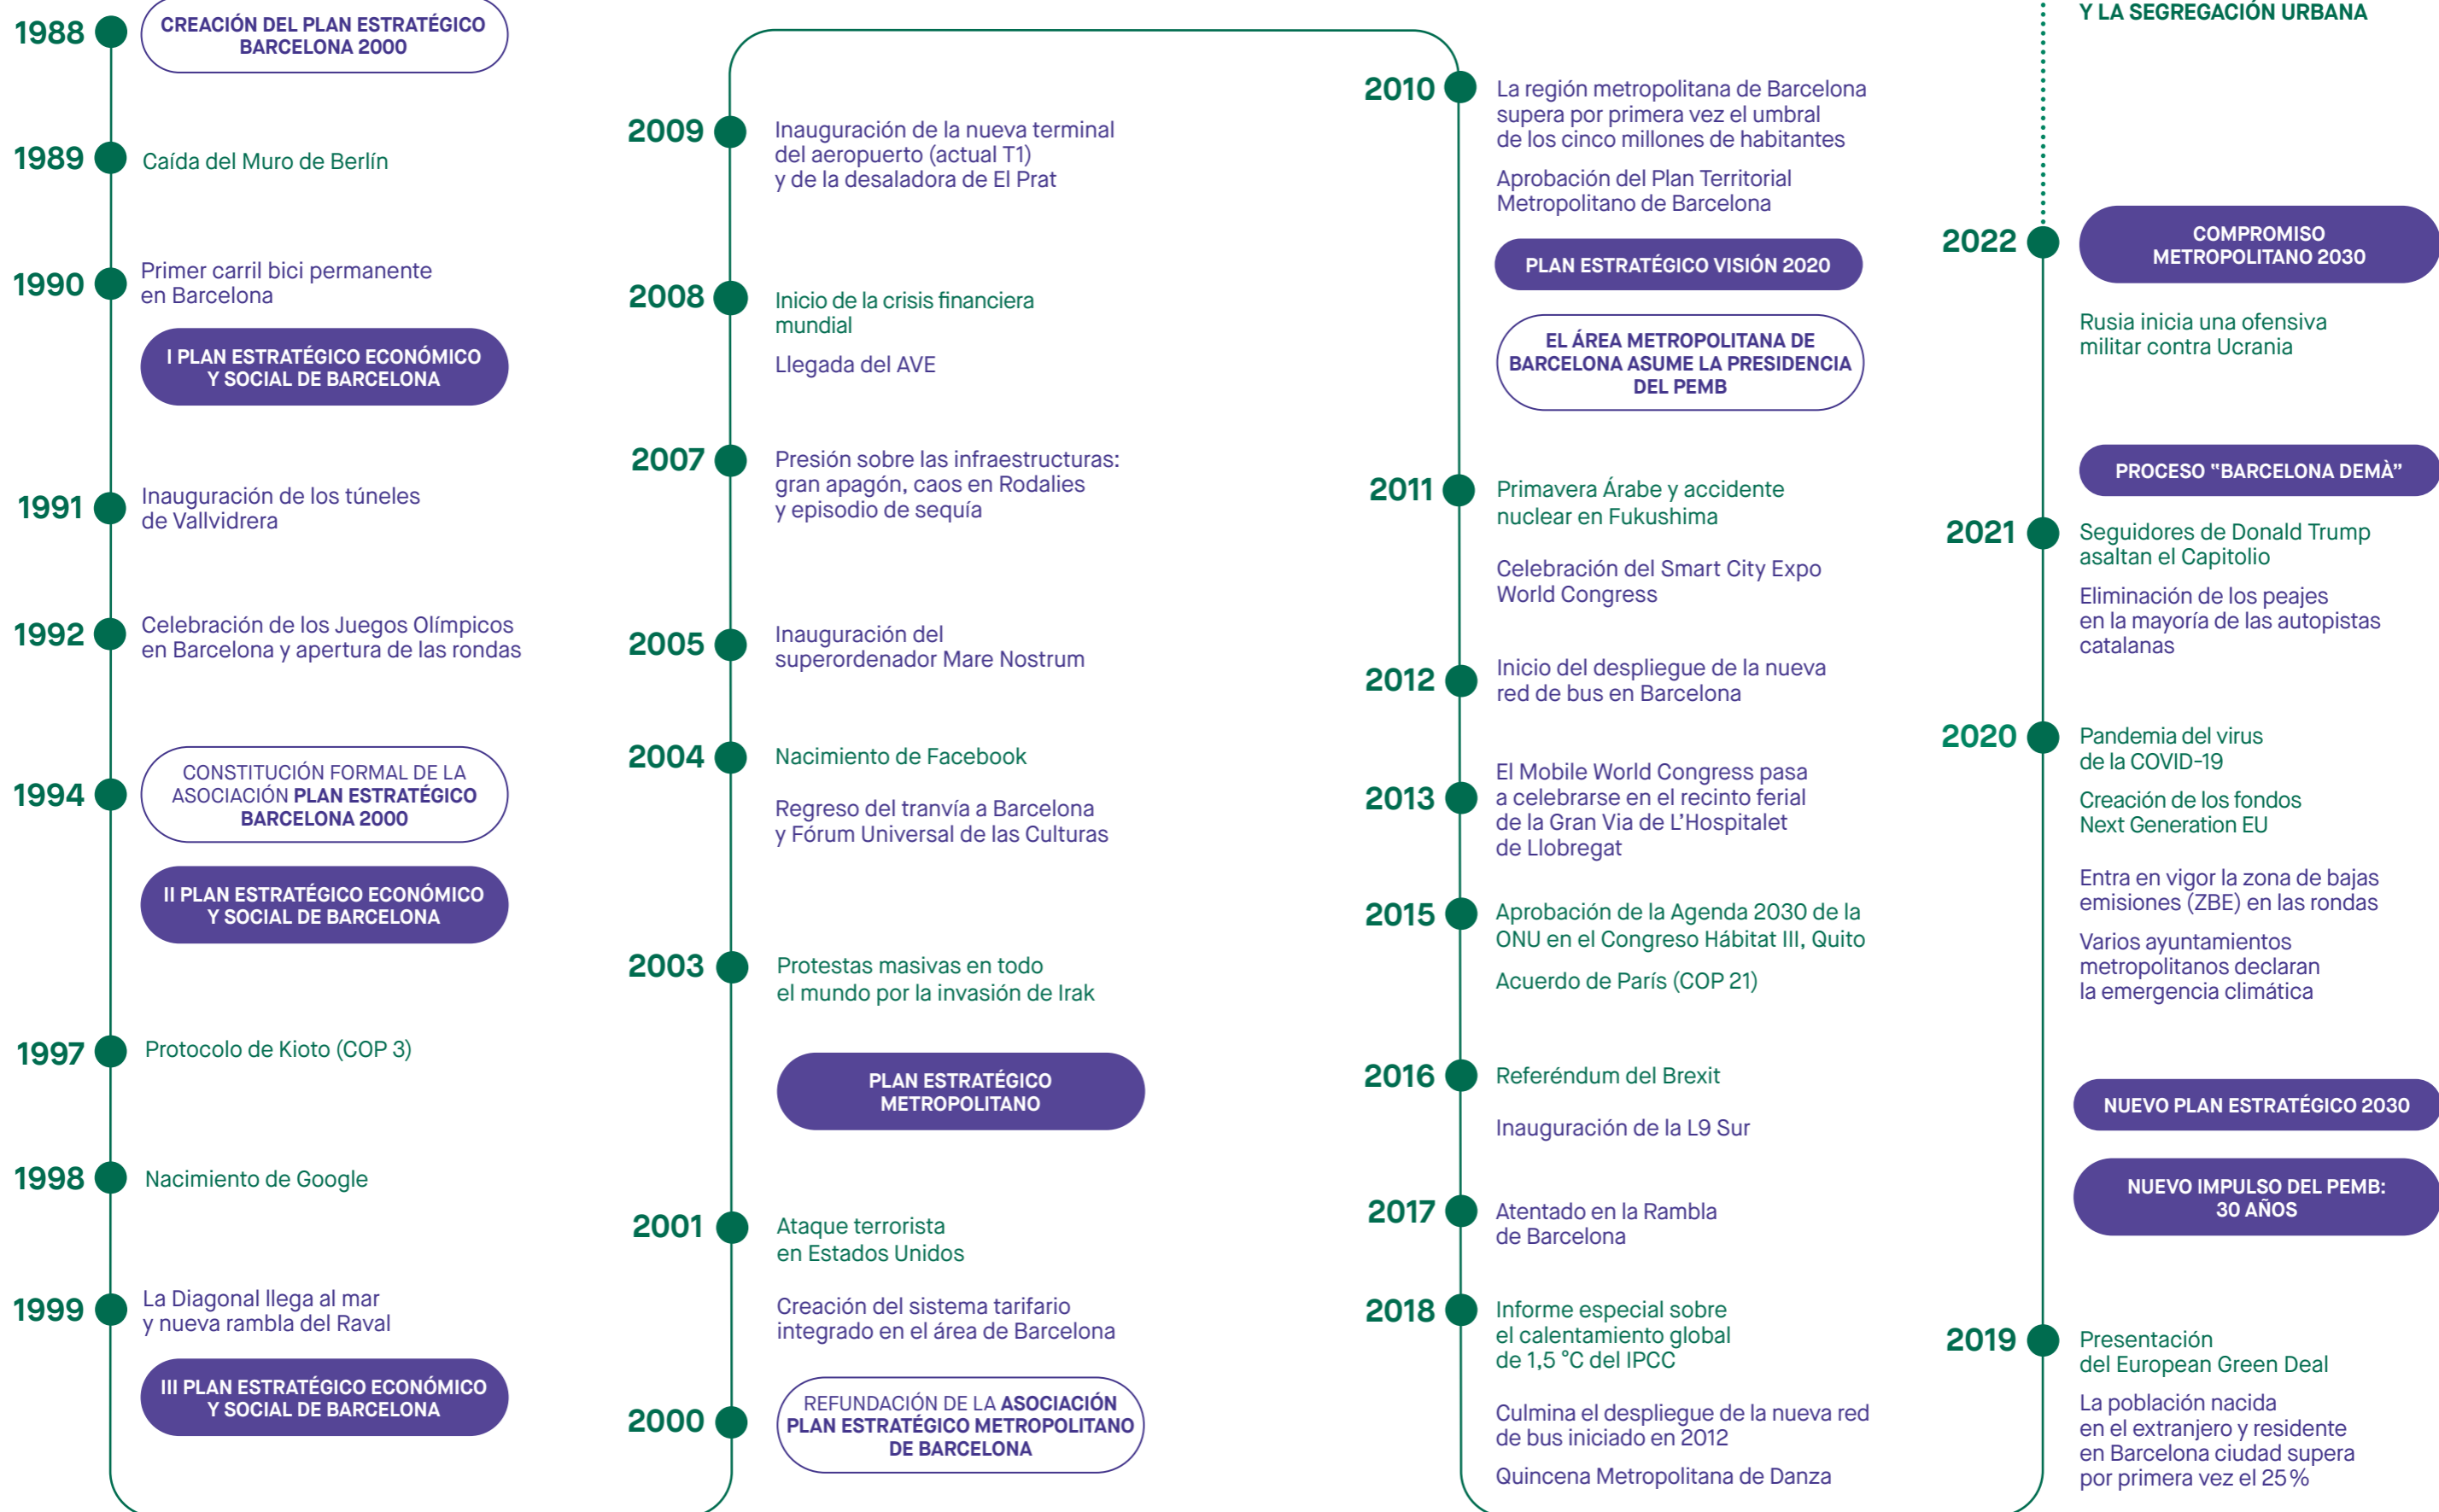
1988 CREACIÓN DEL PLAN ESTRATÉGICO BARCELONA 2000

1989 Caída del Muro de Berlín

1990 Primer carril bici permanente en Barcelona

I PLAN ESTRATÉGICO ECONÓMICO Y SOCIAL DE BARCELONA

1991 Inauguración de los túneles de Vallvidrera

1992 Celebración de los Juegos Olímpicos en Barcelona y apertura de las rondas

1994 CONSTITUCIÓN FORMAL DE LA ASOCIACIÓN PLAN ESTRATÉGICO BARCELONA 2000

II PLAN ESTRATÉGICO ECONÓMICO Y SOCIAL DE BARCELONA

1997 Protocolo de Kioto (COP 3)

1998 Nacimiento de Google

1999 La Diagonal llega al mar y nueva rambla del Raval

III PLAN ESTRATÉGICO ECONÓMICO Y SOCIAL DE BARCELONA

2000 REFUNDACIÓN DE LA ASOCIACIÓN PLAN ESTRATÉGICO METROPOLITANO DE BARCELONA

2001 Ataque terrorista en Estados Unidos

Creación del sistema tarifario integrado en el área de Barcelona

PLAN ESTRATÉGICO METROPOLITANO

2003 Protestas masivas en todo el mundo por la invasión de Irak

2004 Nacimiento de Facebook

Regreso del tranvía a Barcelona y Fórum Universal de las Culturas

2005 Inauguración del superordenador Mare Nostrum

2007 Presión sobre las infraestructuras: gran apagón, caos en Rodalies y episodio de sequía

2008 Inicio de la crisis financiera mundial

Llegada del AVE

2009 Inauguración de la nueva terminal del aeropuerto (actual T1) y de la desaladora de El Prat

2010 La región metropolitana de Barcelona supera por primera vez el umbral de los cinco millones de habitantes

Aprobación del Plan Territorial Metropolitano de Barcelona

PLAN ESTRATÉGICO VISIÓN 2020

EL ÁREA METROPOLITANA DE BARCELONA ASUME LA PRESIDENCIA DEL PEMB

2011 Primavera Árabe y accidente nuclear en Fukushima

Celebración del Smart City Expo World Congress

2012 Inicio del despliegue de la nueva red de bus en Barcelona

2013 El Mobile World Congress pasa a celebrarse en el recinto ferial de la Gran Via de L'Hospitalet de Llobregat

2015 Aprobación de la Agenda 2030 de la ONU en el Congreso Hábitat III, Quito

Acuerdo de París (COP 21)

2016 Referéndum del Brexit

Inauguración de la L9 Sur

2017 Atentado en la Rambla de Barcelona

2018 Informe especial sobre el calentamiento global de 1,5 °C del IPCC

Culmina el despliegue de la nueva red de bus iniciado en 2012

Quincena Metropolitana de Danza

2019 Presentación del European Green Deal

La población nacida en el extranjero y residente en Barcelona ciudad supera por primera vez el 25 %

NUEVO IMPULSO DEL PEMB: 30 AÑOS

NUEVO PLAN ESTRATÉGICO 2030

2020 Pandemia del virus de la COVID-19

Creación de los fondos Next Generation EU

Entra en vigor la zona de bajas emisiones (ZBE) en las rondas

Varios ayuntamientos metropolitanos declaran la emergencia climática

2021 Seguidores de Donald Trump asaltan el Capitolio

Eliminación de los peajes en la mayoría de las autopistas catalanas

PROCESO "BARCELONA DEMÀ"

2022 COMPROMISO METROPOLITANO 2030

Rusia inicia una ofensiva militar contra Ucrania

Y LA SEGREGACIÓN URBANA